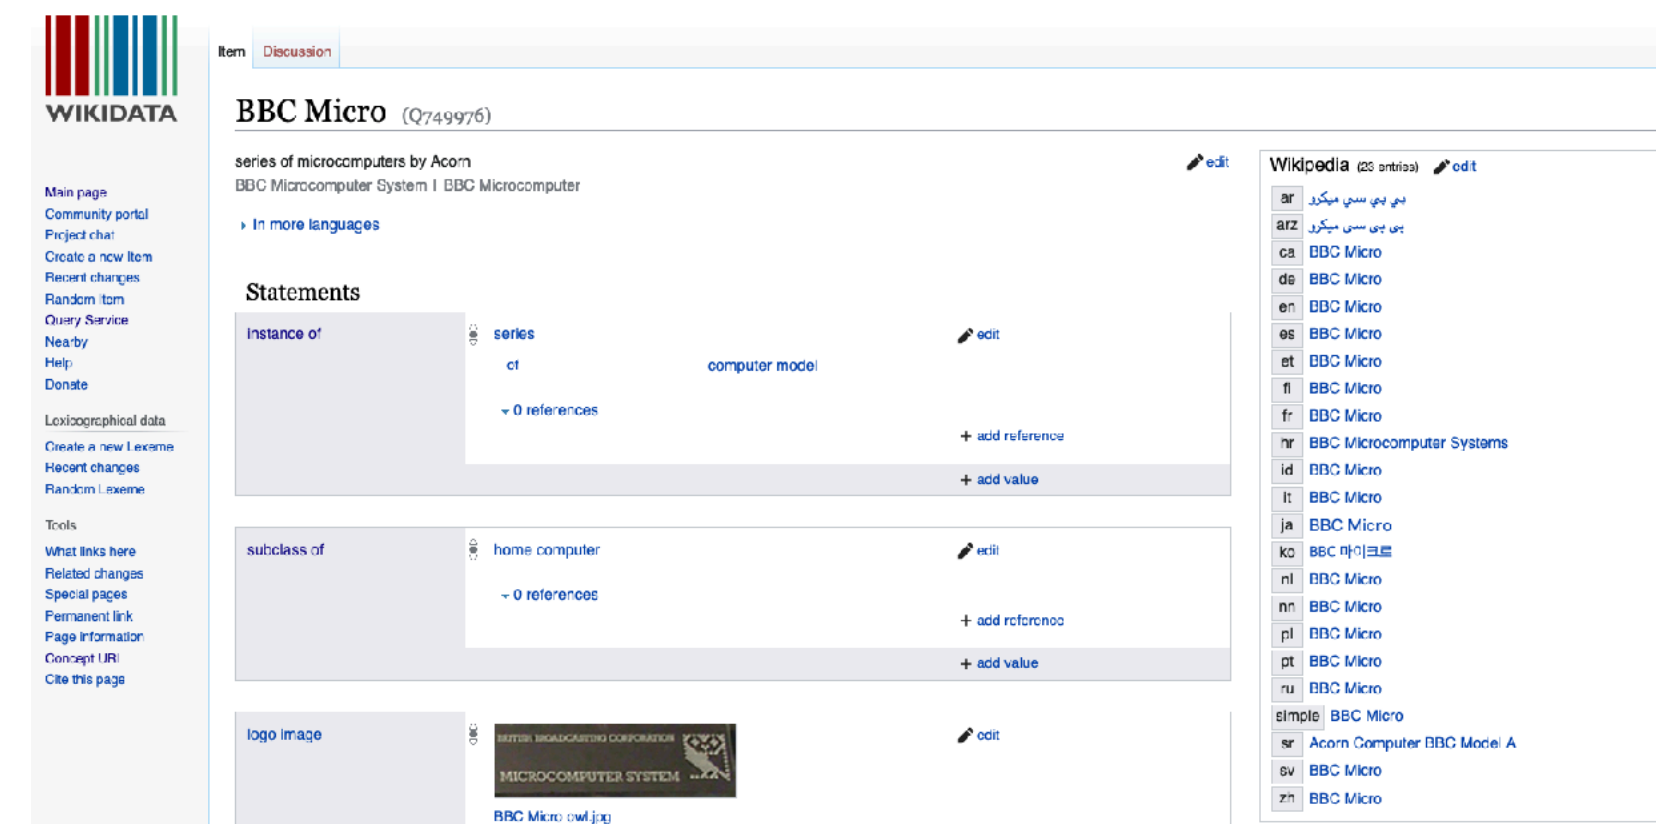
WIKIDATA

Item Discussion

BBC Micro (Q749976)

series of microcomputers by Acorn
BBC Microcomputer System | BBC Microcomputer

edit

In more languages

Main page
Community portal
Project chat
Create a new Item
Recent changes
Random Item
Query Service
Nearby
Help
Donate

Lexicographical data
Create a new Lexeme
Recent changes
Random Lexeme

Tools
What links here
Related changes
Special pages
Permanent link
Page information
Concept URI
Cite this page

Statements

| instance of | series | edit |
|---|---|---|
| | of computer model | |
| | 0 references | |
| | | + add reference |
| | | + add value |

| subclass of | home computer | edit |
|---|---|---|
| | 0 references | |
| | | + add reference |
| | | + add value |

| logo image | BRITISH BROADCASTING CORPORATION MICROCOMPUTER SYSTEM | edit |
|---|---|---|
| | BBC Micro owl.jpg | |

Wikipedia (23 entries) edit

| ar | بي بي سي ميكرو |
|---|---|
| arz | بى بى سى ميكرو |
| ca | BBC Micro |
| de | BBC Micro |
| en | BBC Micro |
| es | BBC Micro |
| et | BBC Micro |
| fi | BBC Micro |
| fr | BBC Micro |
| hr | BBC Microcomputer Systems |
| id | BBC Micro |
| it | BBC Micro |
| ja | BBC Micro |
| ko | BBC 마이크로 |
| nl | BBC Micro |
| nn | BBC Micro |
| pl | BBC Micro |
| pt | BBC Micro |
| ru | BBC Micro |
| simple | BBC Micro |
| sr | Acorn Computer BBC Model A |
| sv | BBC Micro |
| zh | BBC Micro |